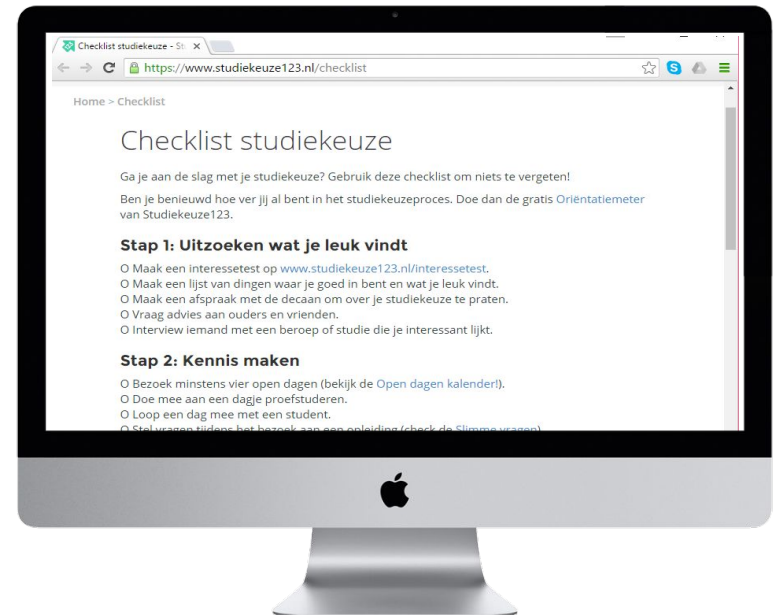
Checklist studiekeuze - St ×

https://www.studiekeuze123.nl/checklist

Home > Checklist

Checklist studiekeuze

Ga je aan de slag met je studiekeuze? Gebruik deze checklist om niets te vergeten!

Ben je benieuwd hoe ver jij al bent in het studiekeuzeproces. Doe dan de gratis Oriëntatiemeter van Studiekeuze123.

Stap 1: Uitzoeken wat je leuk vindt

O Maak een interessetest op www.studiekeuze123.nl/interessetest.
O Maak een lijst van dingen waar je goed in bent en wat je leuk vindt.
O Maak een afspraak met de decaan om over je studiekeuze te praten.
O Vraag advies aan ouders en vrienden.
O Interview iemand met een beroep of studie die je interessant lijkt.

Stap 2: Kennis maken

O Bezoek minstens vier open dagen (bekijk de Open dagen kalender!).
O Doe mee aan een dagje proefstuderen.
O Loop een dag mee met een student.
O Stel vragen tijdens het bezoek aan een opleiding (check de Slimme vragen)